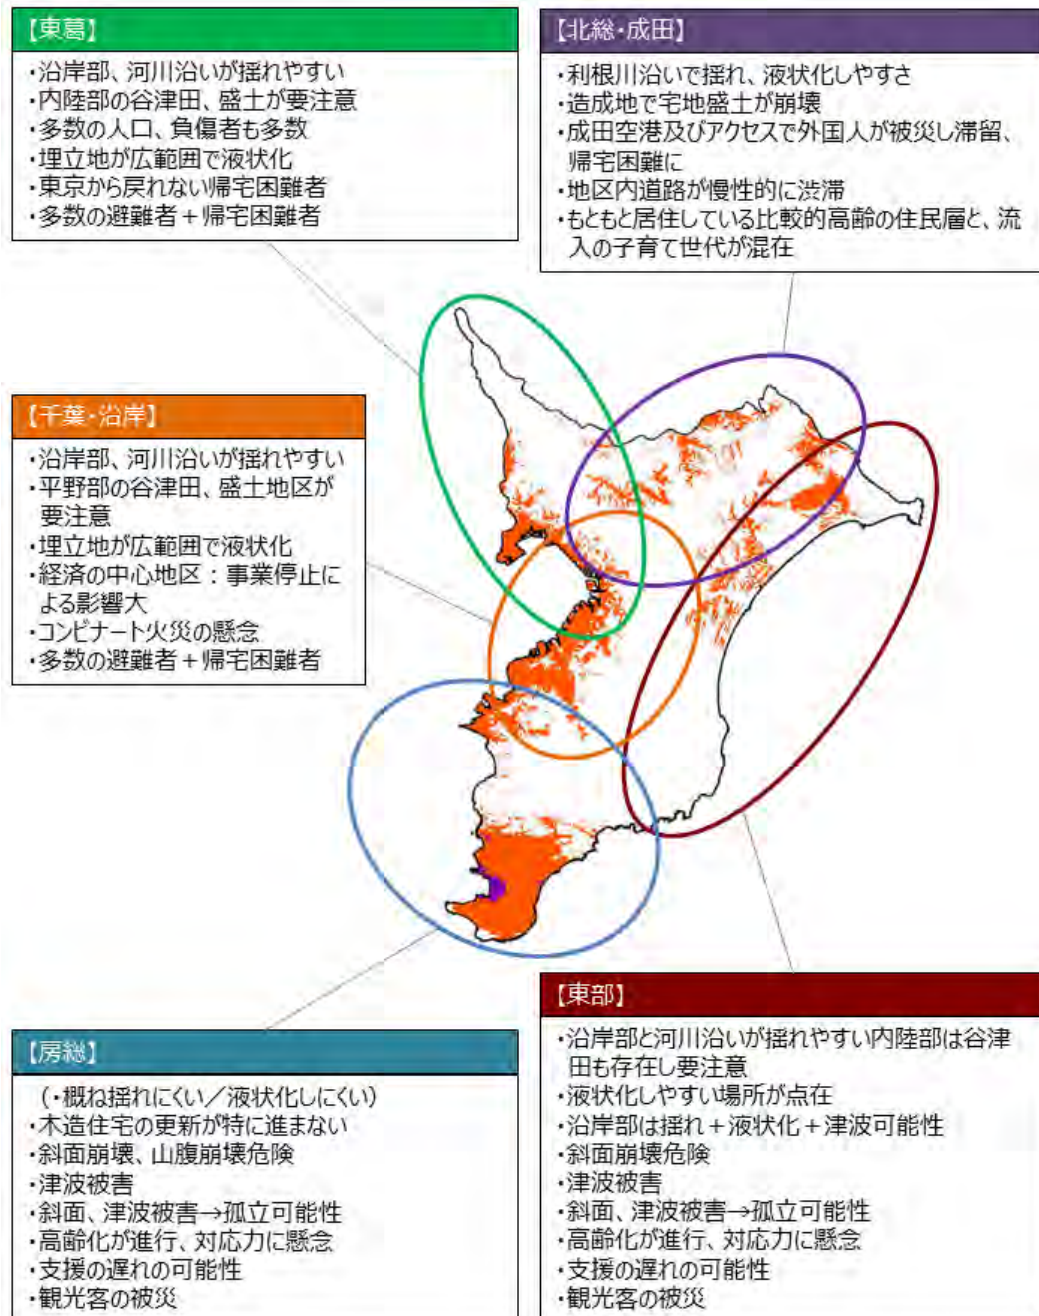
【東葛】
・沿岸部、河川沿いが揺れやすい
・内陸部の谷津田、盛土が要注意
・多数の人口、負傷者も多数
・埋立地が広範囲で液状化
・東京から戻れない帰宅困難者
・多数の避難者＋帰宅困難者

【北総・成田】
・利根川沿いで揺れ、液状化しやすさ
・造成地で宅地盛土が崩壊
・成田空港及びアクセスで外国人が被災し滞留、帰宅困難に
・地区内道路が慢性的に渋滞
・もともと居住している比較的高齢の住民層と、流入の子育て世代が混在

【千葉・沿岸】
・沿岸部、河川沿いが揺れやすい
・平野部の谷津田、盛土地区が要注意
・埋立地が広範囲で液状化
・経済の中心地区：事業停止による影響大
・コンビナート火災の懸念
・多数の避難者＋帰宅困難者

【東部】
・沿岸部と河川沿いが揺れやすい内陸部は谷津田も存在し要注意
・液状化しやすい場所が点在
・沿岸部は揺れ＋液状化＋津波可能性
・斜面崩壊危険
・津波被害
・斜面、津波被害→孤立可能性
・高齢化が進行、対応力に懸念
・支援の遅れの可能性
・観光客の被災

【房総】
（・概ね揺れにくい／液状化しにくい）
・木造住宅の更新が特に進まない
・斜面崩壊、山腹崩壊危険
・津波被害
・斜面、津波被害→孤立可能性
・高齢化が進行、対応力に懸念
・支援の遅れの可能性
・観光客の被災